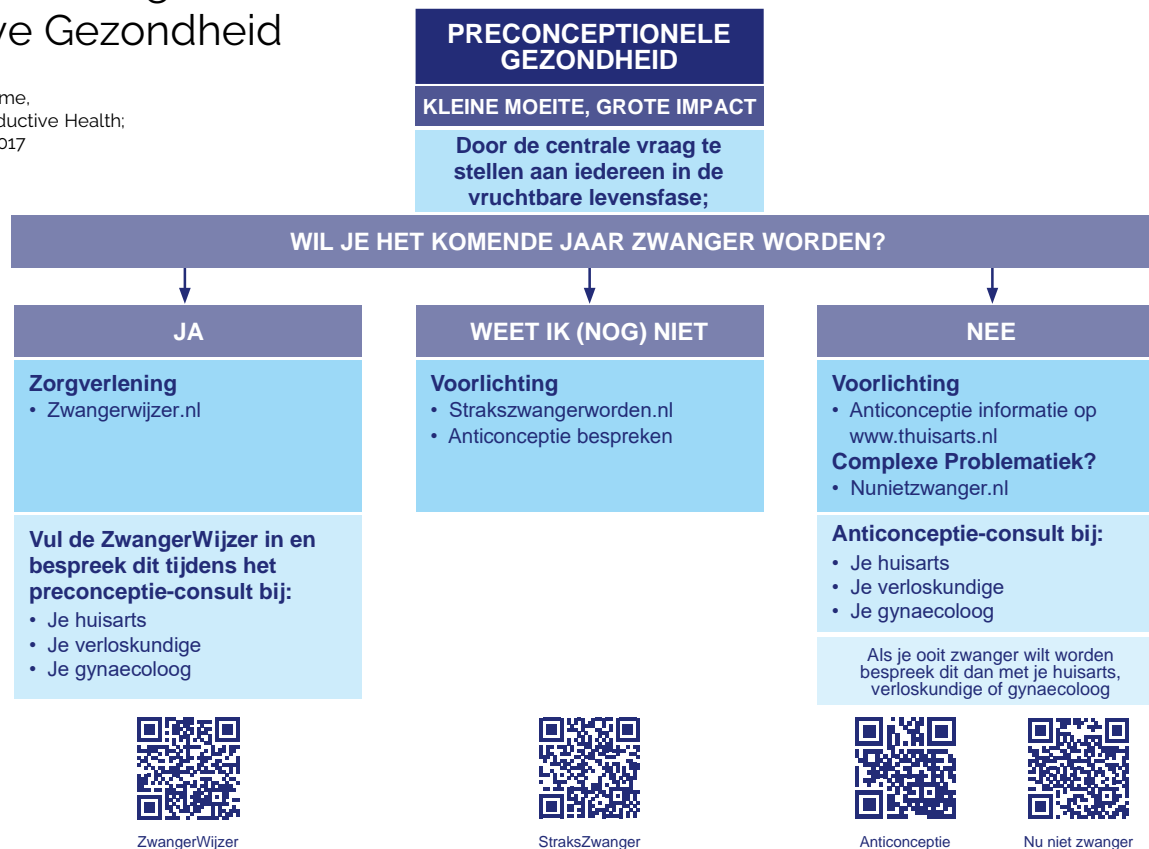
ve Gezondheid

me,
ductive Health;
017

PRECONCEPTIONELE GEZONDHEID

KLEINE MOEITE, GROTE IMPACT

Door de centrale vraag te stellen aan iedereen in de vruchtbare levensfase;

WIL JE HET KOMENDE JAAR ZWANGER WORDEN?

JA

Zorgverlening
• Zwangerwijzer.nl

Vul de ZwangerWijzer in en bespreek dit tijdens het preconceptie-consult bij:
• Je huisarts
• Je verloskundige
• Je gynaecoloog

ZwangerWijzer

WEET IK (NOG) NIET

Voorlichting
• Strakszwangerworden.nl
• Anticonceptie bespreken

StraksZwanger

NEE

Voorlichting
• Anticonceptie informatie op www.thuisarts.nl
Complexe Problematiek?
• Nunietzwanger.nl

Anticonceptie-consult bij:
• Je huisarts
• Je verloskundige
• Je gynaecoloog

Als je ooit zwanger wilt worden bespreek dit dan met je huisarts, verloskundige of gynaecoloog

Anticonceptie

Nu niet zwanger